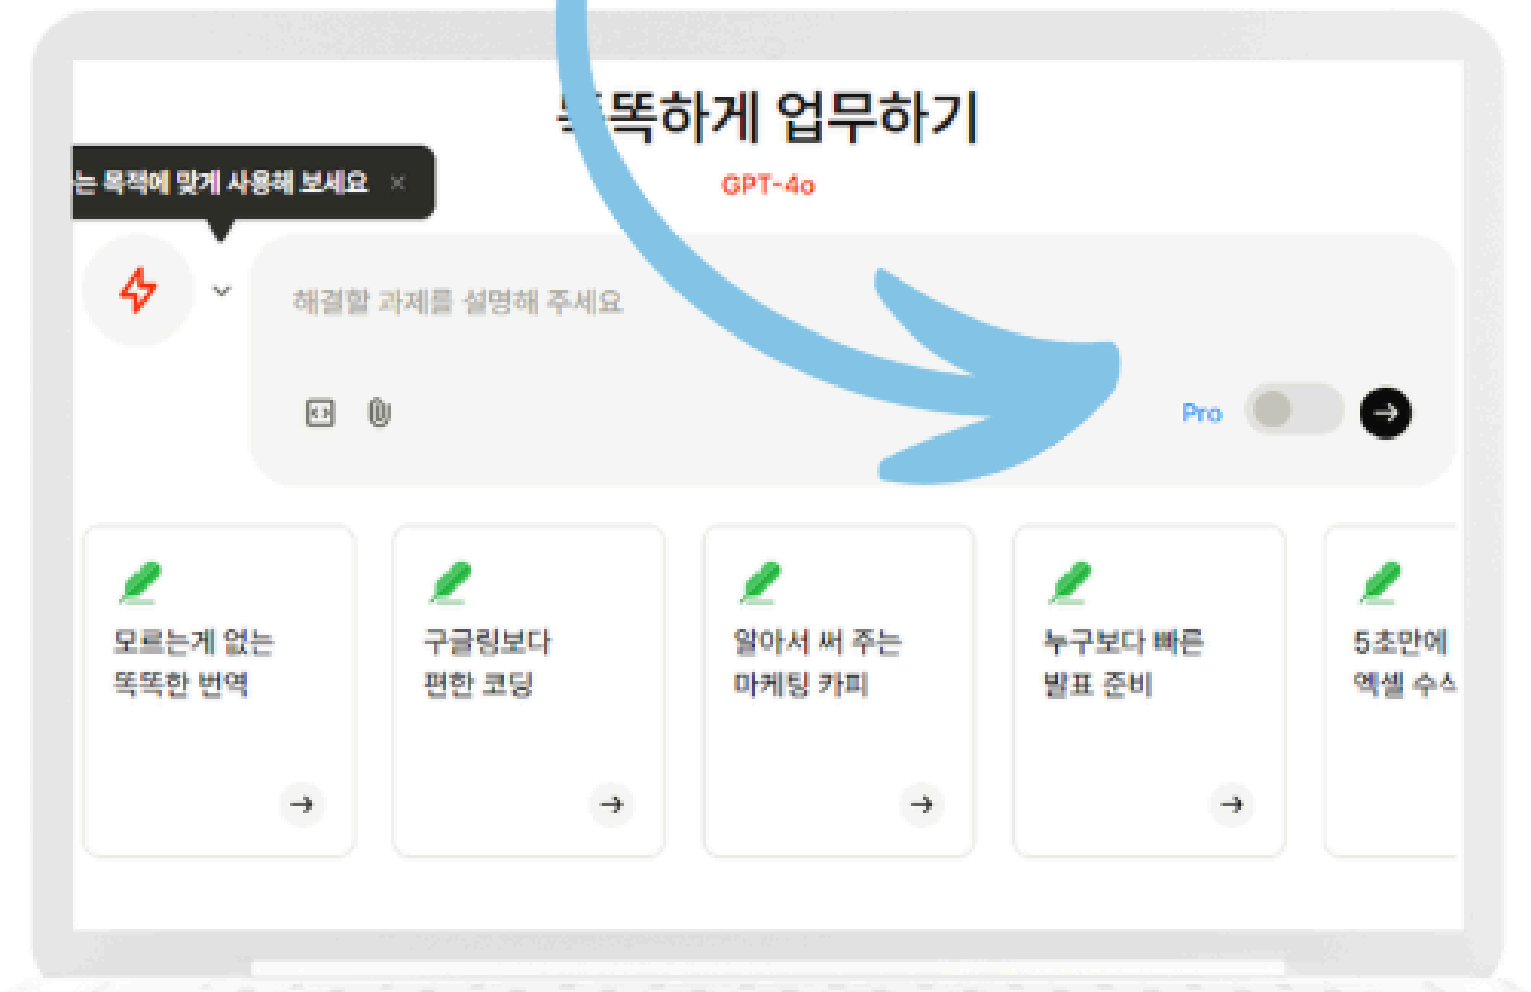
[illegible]똑하게 업무하기

GPT-4o

는 목적에 맞게 사용해 보세요 ×

해결할 과제를 설명해 주세요

Pro

모르는게 없는 똑똑한 번역

구글링보다 편한 코딩

알아서 써 주는 마케팅 카피

누구보다 빠른 발표 준비

5초만에 엑셀 수스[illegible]